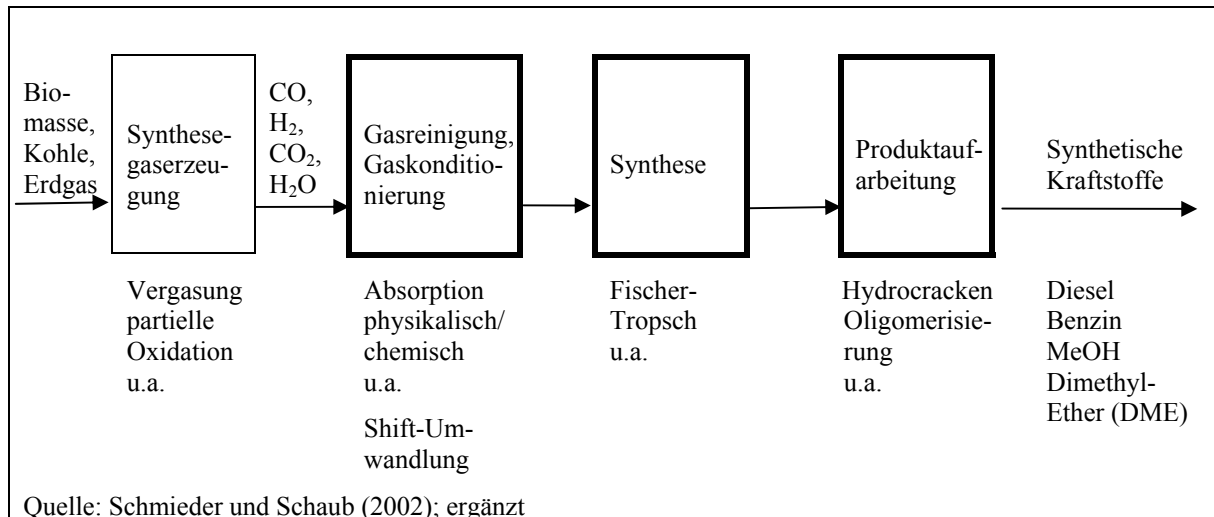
Biomasse, Kohle, Erdgas

Synthesegaserzeugung

CO, $H_2$, $CO_2$, $H_2O$

Gasreinigung, Gaskonditionierung

Synthese

Produktaufarbeitung

Synthetische Kraftstoffe

Vergasung partielle Oxidation u.a.

Absorption physikalisch/ chemisch u.a.

Shift-Umwandlung

Fischer-Tropsch u.a.

Hydrocracken Oligomerisierung u.a.

Diesel Benzin MeOH Dimethyl-Ether (DME)

Quelle: Schmieder und Schaub (2002); ergänzt